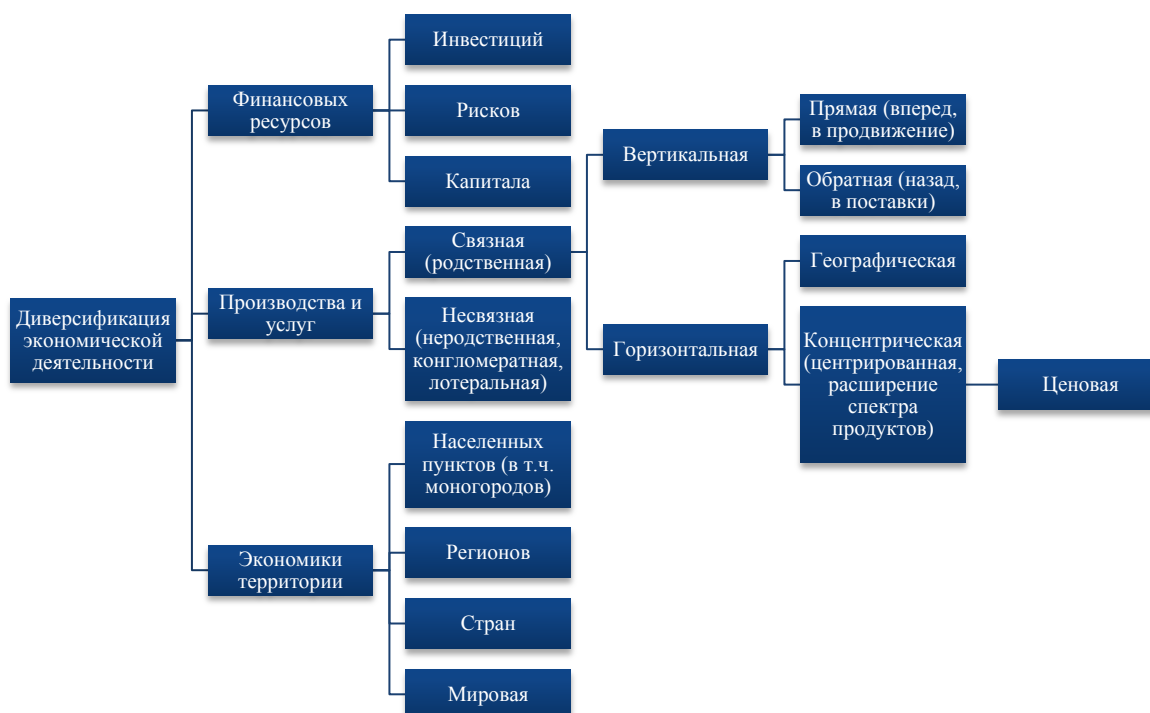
Диверсификация экономической деятельности

Финансовых ресурсов

Инвестиций

Рисков

Капитала

Производства и услуг

Связная (родственная)

Несвязная (неродственная, конгломератная, лотеральная)

Вертикальная

Прямая (вперед, в продвижение)

Обратная (назад, в поставки)

Горизонтальная

Географическая

Концентрическая (центрированная, расширение спектра продуктов)

Ценовая

Экономики территории

Населенных пунктов (в т.ч. моногородов)

Регионов

Стран

Мировая